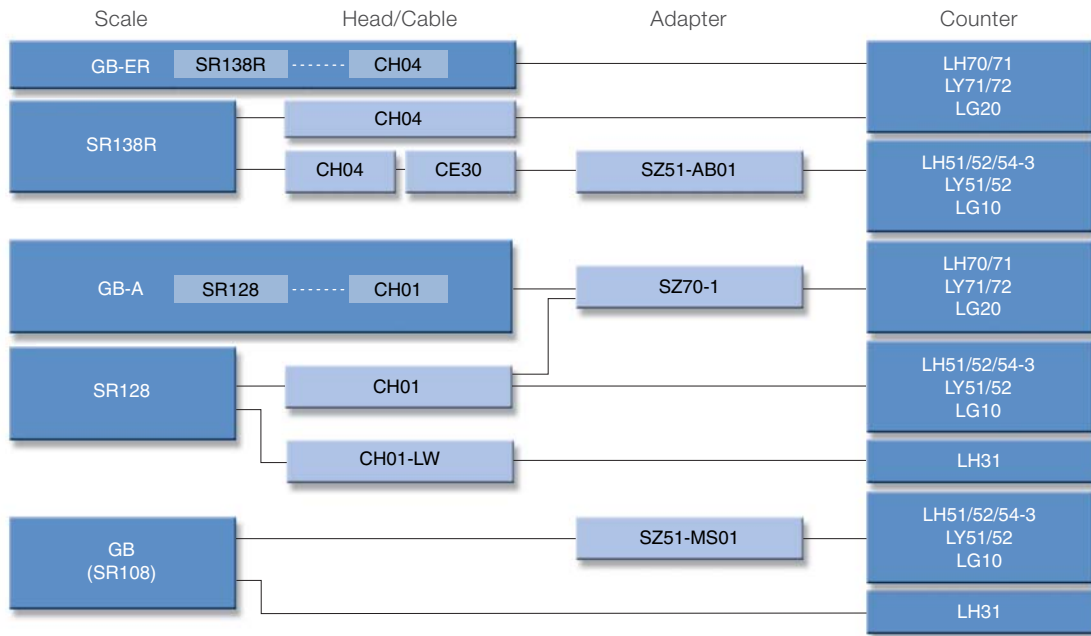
Scale Head/Cable Adapter Counter

GB-ER SR138R CH04

LH70/71
LY71/72
LG20

SR138R

CH04

CH04 CE30 SZ51-AB01

LH51/52/54-3
LY51/52
LG10

GB-A SR128 CH01

SZ70-1

LH70/71
LY71/72
LG20

SR128

CH01

LH51/52/54-3
LY51/52
LG10

CH01-LW

LH31

GB
(SR108)

SZ51-MS01

LH51/52/54-3
LY51/52
LG10

LH31